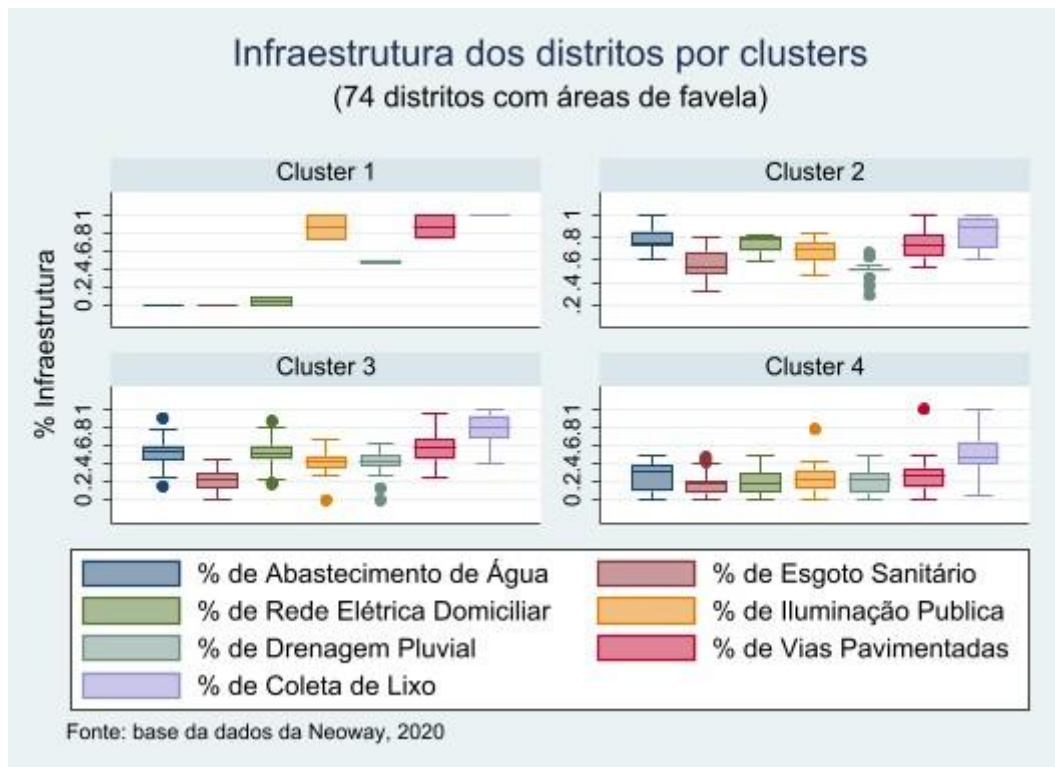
Infraestrutura dos distritos por clusters
(74 distritos com áreas de favela)

Cluster 1

Cluster 2

Cluster 3

Cluster 4

% Infraestrutura

0.2.4.6.81

.2.4.6.81

0.2.4.6.81

0.2.4.6.81

% de Abastecimento de Água
% de Esgoto Sanitário
% de Rede Elétrica Domiciliar
% de Iluminação Publica
% de Drenagem Pluvial
% de Vias Pavimentadas
% de Coleta de Lixo

Fonte: base da dados da Neoway, 2020